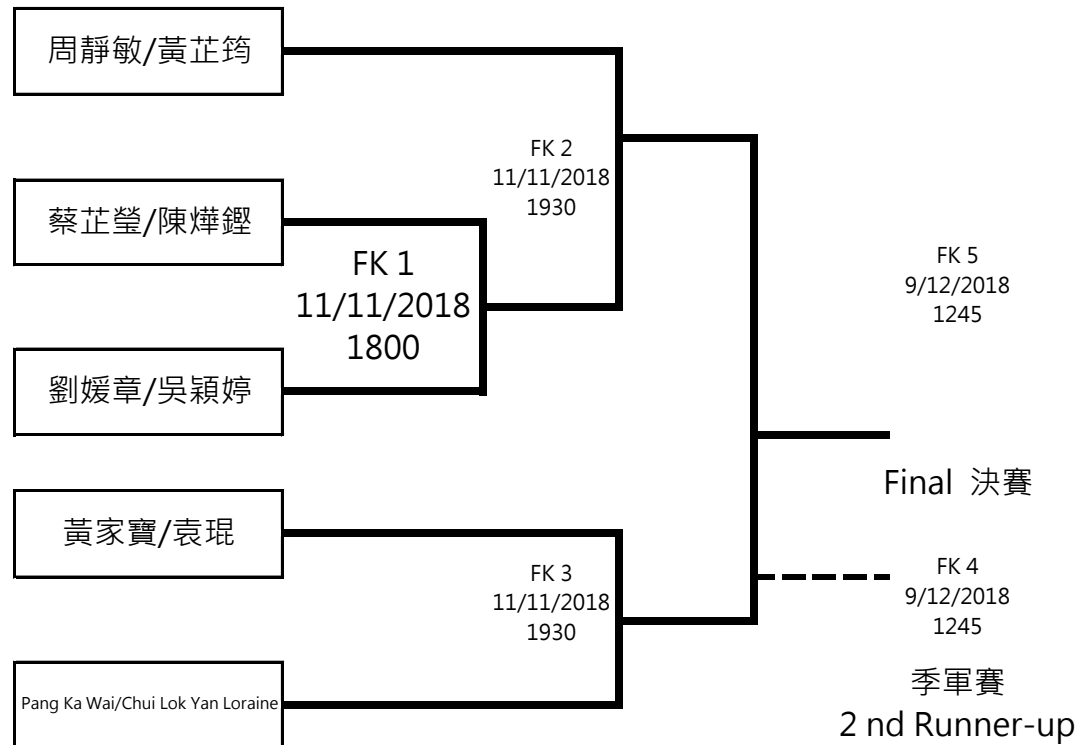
周靜敏/黃芷筠

蔡芷瑩/陳熚鏗

FK 1
11/11/2018
1800

劉媛章/吳穎婷

FK 2
11/11/2018
1930

FK 5
9/12/2018
1245

Final 決賽

黃家寶/袁琨

FK 3
11/11/2018
1930

Pang Ka Wai/Chui Lok Yan Loraine

FK 4
9/12/2018
1245

季軍賽
2 nd Runner-up